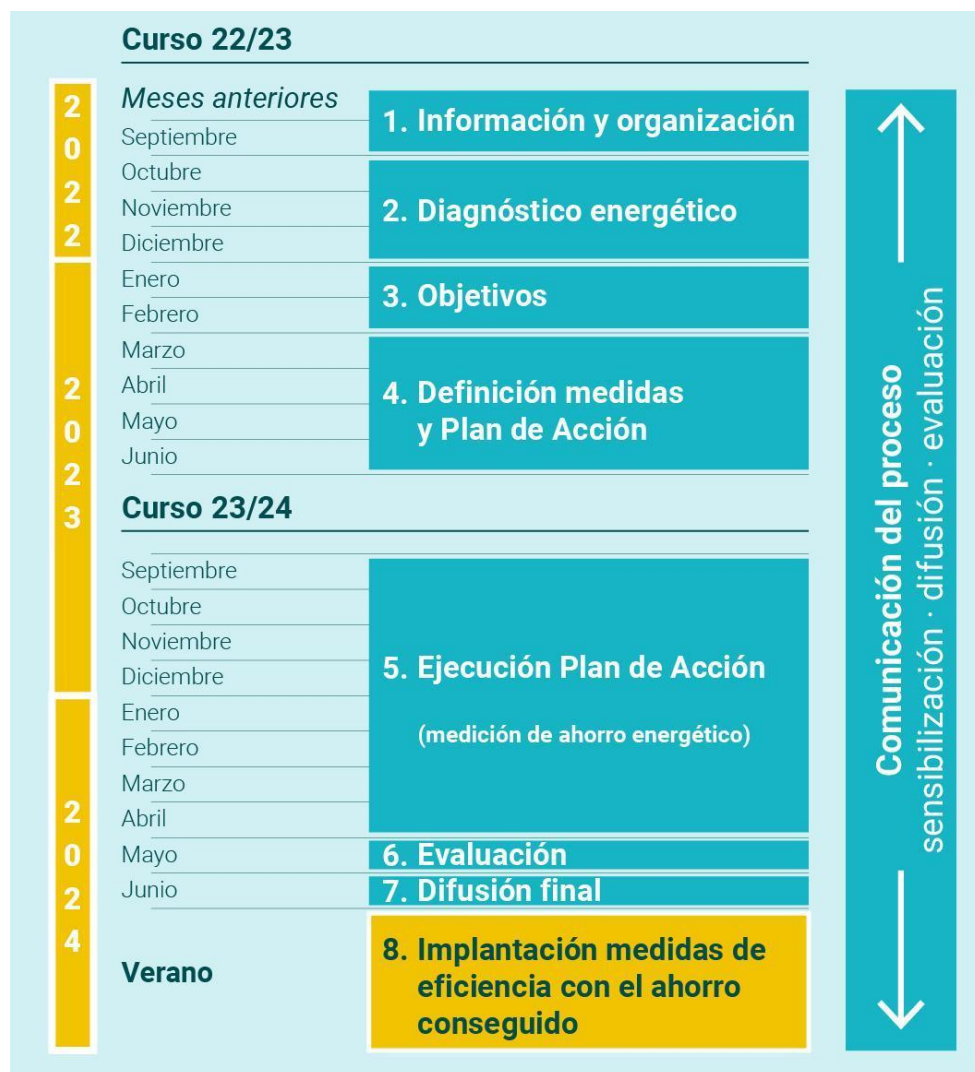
Curso 22/23

2
0
2
2

Meses anteriores
Septiembre
Octubre
Noviembre
Diciembre

1. Información y organización

2. Diagnóstico energético

2
0
2
3

Enero
Febrero
Marzo
Abril
Mayo
Junio

3. Objetivos

4. Definición medidas y Plan de Acción

Curso 23/24

Septiembre
Octubre
Noviembre
Diciembre

2
0
2
4

Enero
Febrero
Marzo
Abril
Mayo
Junio
Verano

5. Ejecución Plan de Acción

(medición de ahorro energético)

6. Evaluación

7. Difusión final

8. Implantación medidas de eficiencia con el ahorro conseguido

Comunicación del proceso
sensibilización · difusión · evaluación